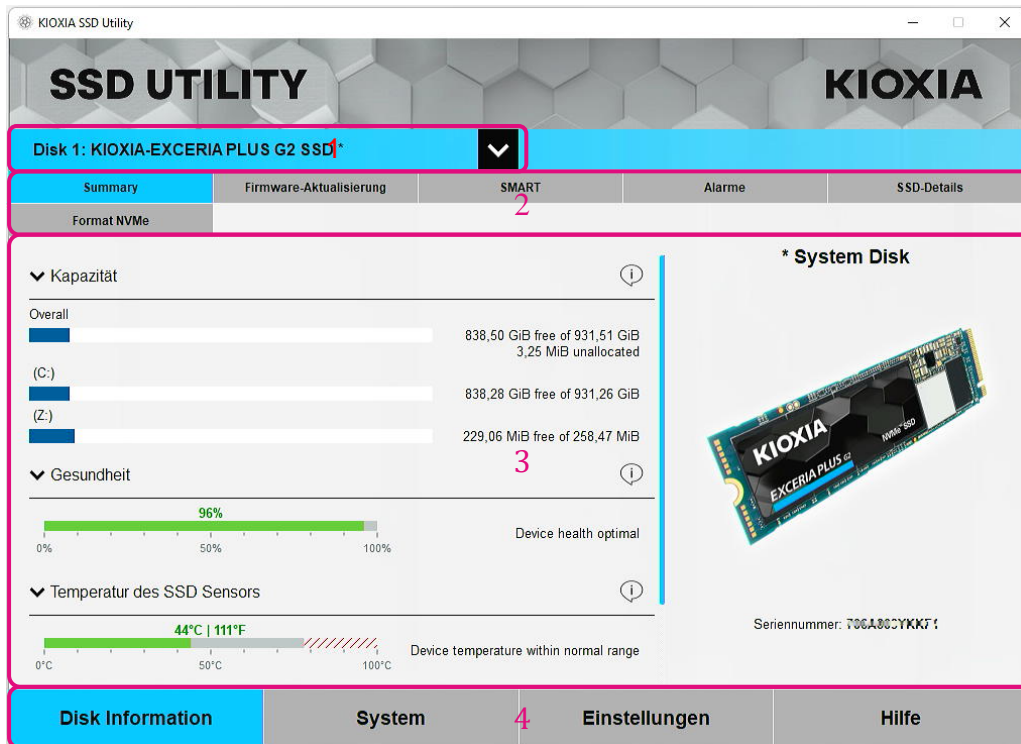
KIOXIA SSD Utility

SSD UTILITY

KIOXIA

Disk 1: KIOXIA-EXCERIA PLUS G2 SSD*

1

| Summary | Firmware-Aktualisierung | SMART | Alarme | SSD-Details |
|---|---|---|---|---|
| Format NVMe | | | | |

2

Kapazität

Overall

838,50 GiB free of 931,51 GiB
3,25 MiB unallocated

(C:)

838,28 GiB free of 931,26 GiB

(Z:)

229,06 MiB free of 258,47 MiB

3

Gesundheit

96%

0% 50% 100%

Device health optimal

Temperatur des SSD Sensors

44°C | 111°F

0°C 50°C 100°C

Device temperature within normal range

* System Disk

KIOXIA EXCERIA PLUS G2 NVMe SSD

Seriennummer: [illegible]

Disk Information

System

4

Einstellungen

Hilfe